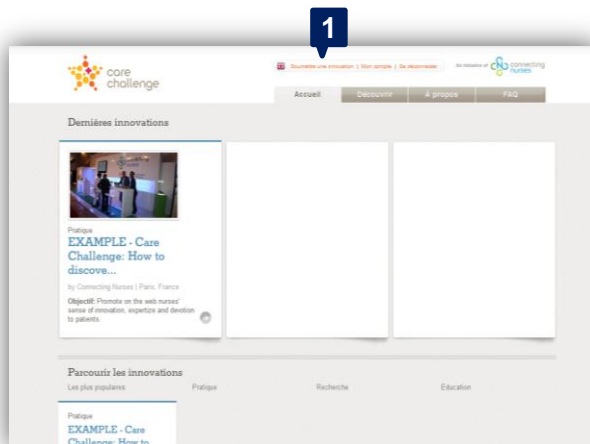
1

care challenge

Soumettre une innovation | Mon compte | Se déconnecter

An initiative of connecting nurses

Accueil | Découvrir | À propos | FAQ

Dernières innovations

Pratique

EXAMPLE - Care Challenge: How to discove...

by Connecting Nurses | Paris, France

Objectif: Promote on the web nurses' sense of innovation, expertize and devotion to patients

Parcourir les innovations

Les plus populaires | Pratique | Recherche | Éducation

Pratique

EXAMPLE - Care Challenge: How to